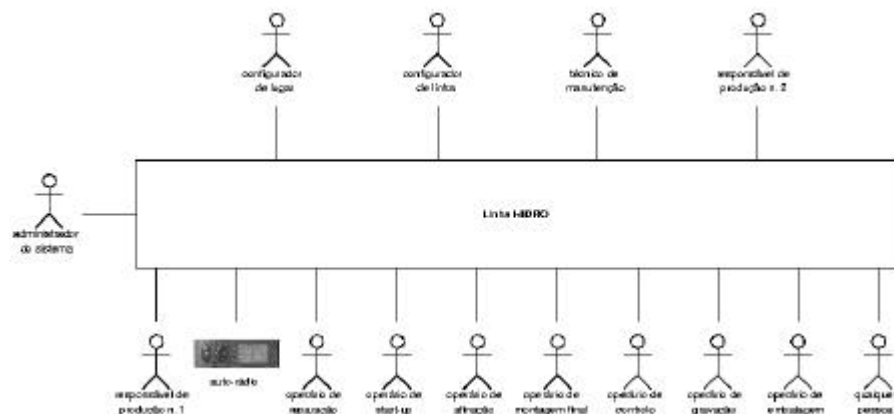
configurador de lugar

configurador de linha

técnico de manutenção

responsável de produção n. 2

administrador do sistema

Linha HIDRO

responsável de produção n. 1

auto-rádio

operário de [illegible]

operário de start-up

operário de afinação

operário de montagem final

operário de controlo

operário de gravação

operário de embalagem

qualquer pessoa